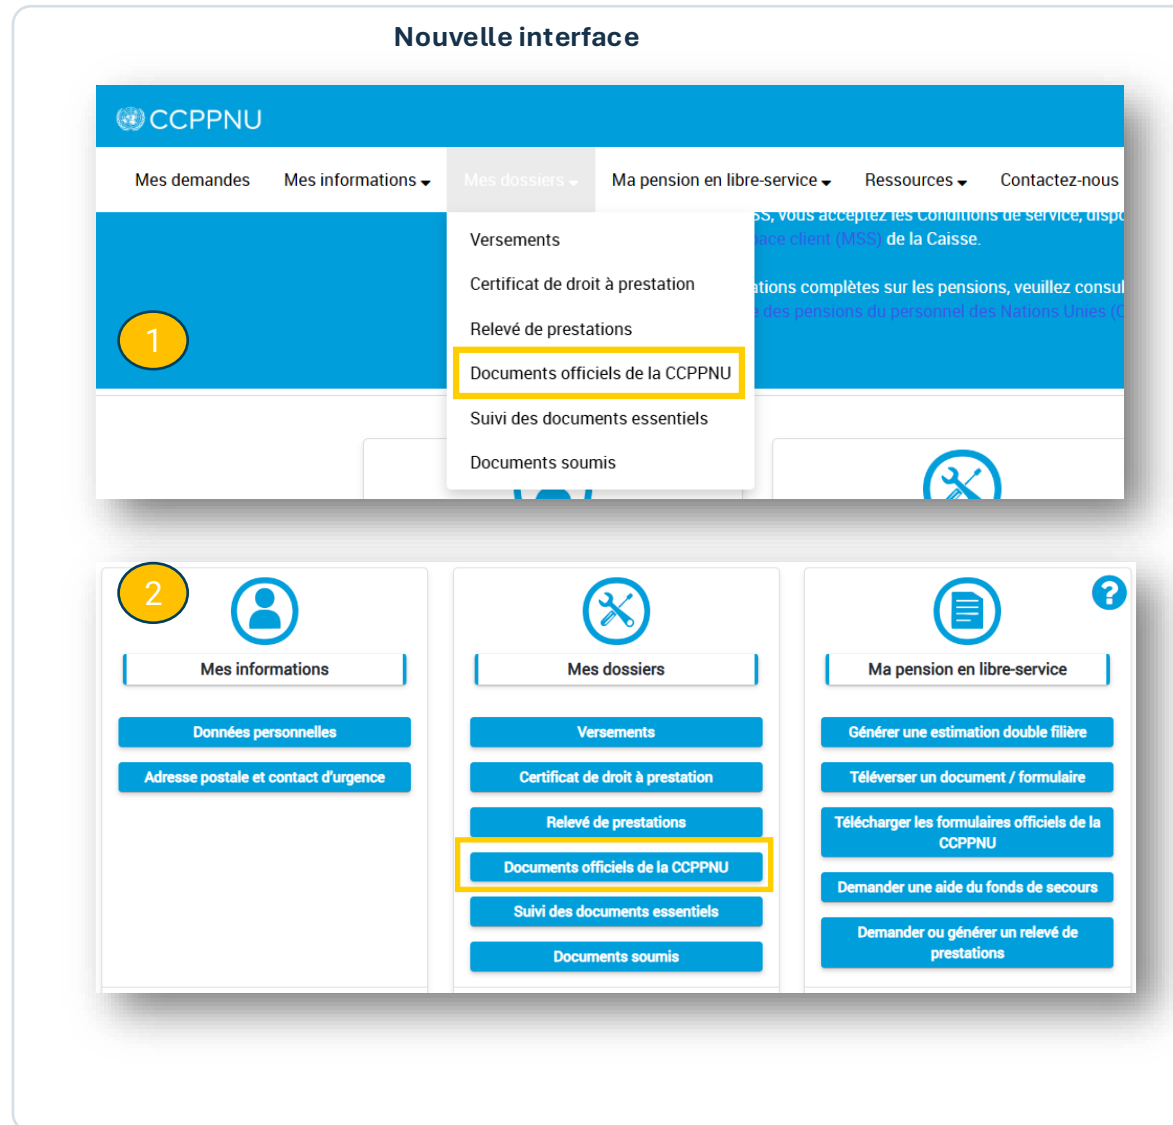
Nouvelle interface

CCPPNU

Mes demandes Mes informations Mes dossiers Ma pension en libre-service Ressources Contactez-nous

Versements
Certificat de droit à prestation
Relevé de prestations
Documents officiels de la CCPPNU
Suivi des documents essentiels
Documents soumis

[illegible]SS, vous acceptez les Conditions de service, dispo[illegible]
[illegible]ace client (MSS) de la Caisse.
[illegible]ations complètes sur les pensions, veuillez consul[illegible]
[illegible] des pensions du personnel des Nations Unies ([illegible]

1

2

Mes informations
Données personnelles
Adresse postale et contact d'urgence

Mes dossiers
Versements
Certificat de droit à prestation
Relevé de prestations
Documents officiels de la CCPPNU
Suivi des documents essentiels
Documents soumis

Ma pension en libre-service
Générer une estimation double filière
Téléverser un document / formulaire
Télécharger les formulaires officiels de la CCPPNU
Demander une aide du fonds de secours
Demander ou générer un relevé de prestations